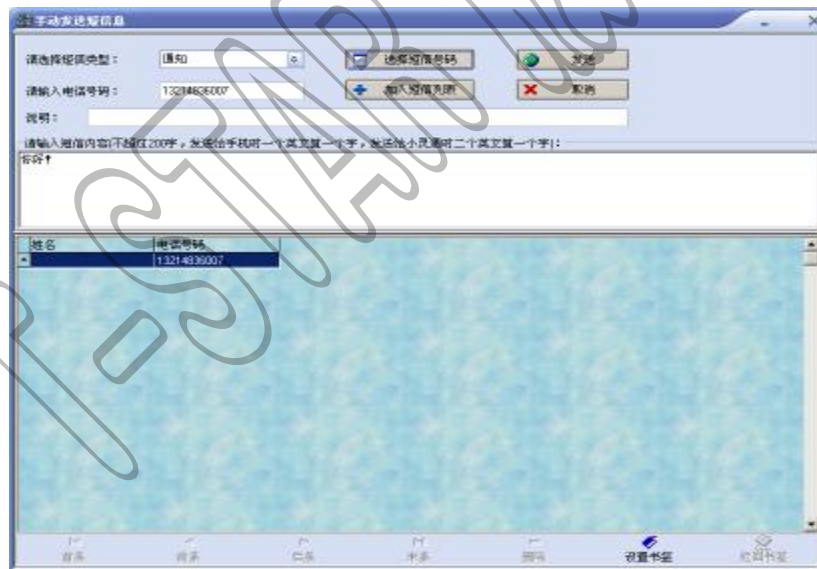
手动发送短信息

请选择短信类型：
通知
选择短信号码
发送
请输入电话号码：
13214836007
加入短信列表
取消
说明：
请输入短信内容(不超过200字，发送给手机时一个英文算一个字，发送给小灵通时二个英文算一个字)：
你好！

| 姓名 | 电话号码 |
|---|---|
| | 13214836007 |

首条
前条
后条
末条
删除
设置书签
返回书签